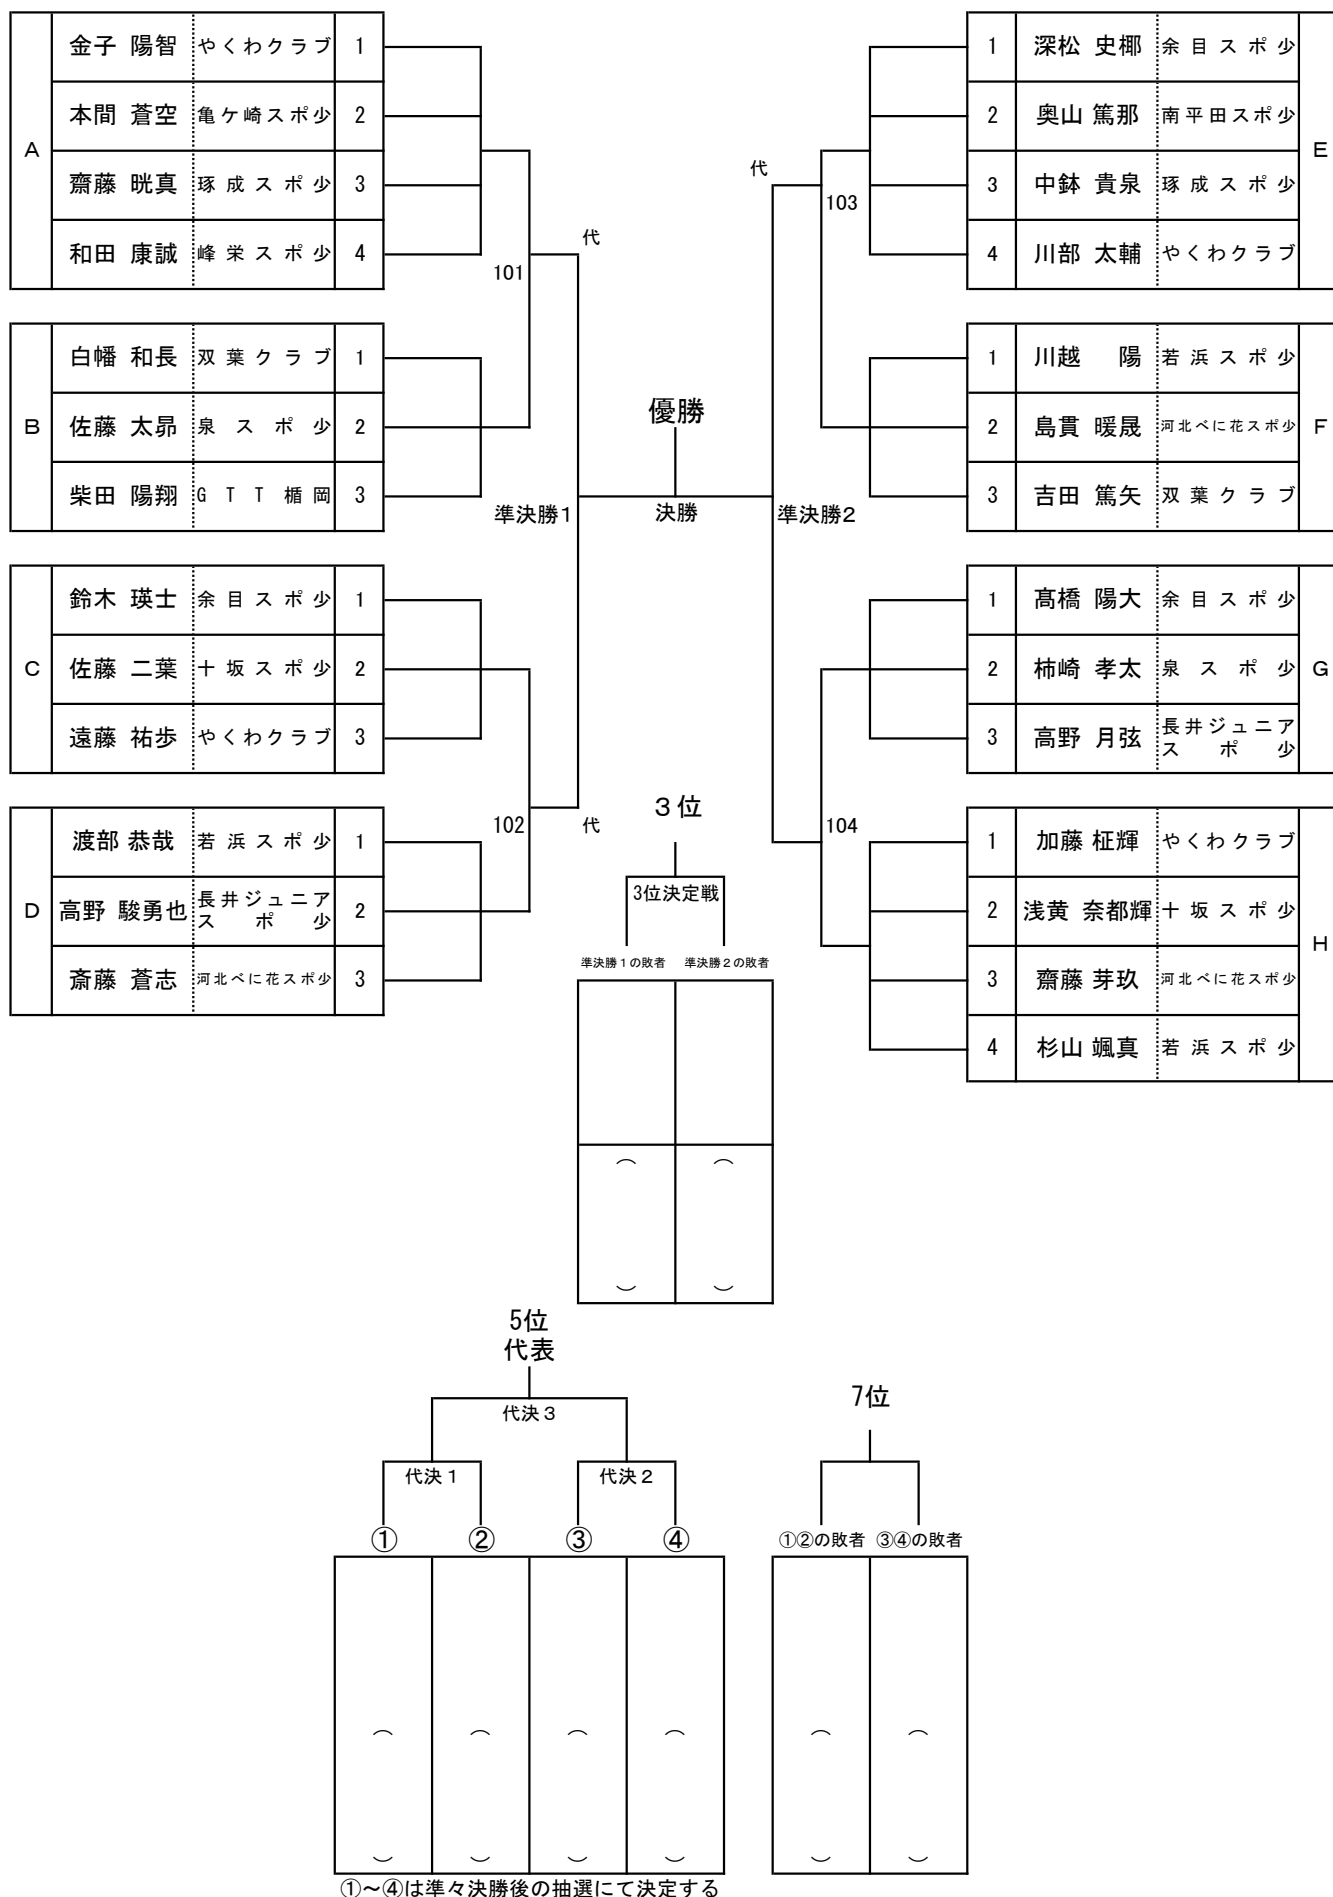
| A | 金子 陽智 | やくわクラブ | 1 |
|---|---|---|---|
| | 本間 蒼空 | 亀ケ崎スポ少 | 2 |
| | 齋藤 晄真 | 琢成スポ少 | 3 |
| | 和田 康誠 | 峰栄スポ少 | 4 |

| B | 白幡 和長 | 双葉クラブ | 1 |
|---|---|---|---|
| | 佐藤 太昴 | 泉スポ少 | 2 |
| | 柴田 陽翔 | GTT楯岡 | 3 |

| C | 鈴木 瑛士 | 余目スポ少 | 1 |
|---|---|---|---|
| | 佐藤 二葉 | 十坂スポ少 | 2 |
| | 遠藤 祐歩 | やくわクラブ | 3 |

| D | 渡部 恭哉 | 若浜スポ少 | 1 |
|---|---|---|---|
| | 高野 駿勇也 | 長井ジュニアスポ少 | 2 |
| | 斎藤 蒼志 | 河北べに花スポ少 | 3 |

101 代
102 代
準決勝1
優勝
決勝
準決勝2
代
103
104

| 1 | 深松 史椰 | 余目スポ少 | E |
|---|---|---|---|
| 2 | 奥山 篤那 | 南平田スポ少 | |
| 3 | 中鉢 貴泉 | 琢成スポ少 | |
| 4 | 川部 太輔 | やくわクラブ | |

| 1 | 川越 陽 | 若浜スポ少 | F |
|---|---|---|---|
| 2 | 島貫 暖晟 | 河北べに花スポ少 | |
| 3 | 吉田 篤矢 | 双葉クラブ | |

| 1 | 髙橋 陽大 | 余目スポ少 | G |
|---|---|---|---|
| 2 | 柿崎 孝太 | 泉スポ少 | |
| 3 | 高野 月弦 | 長井ジュニアスポ少 | |

| 1 | 加藤 柾輝 | やくわクラブ | H |
|---|---|---|---|
| 2 | 浅黄 奈都輝 | 十坂スポ少 | |
| 3 | 齋藤 芽玖 | 河北べに花スポ少 | |
| 4 | 杉山 颯真 | 若浜スポ少 | |

3位
3位決定戦
準決勝1の敗者 準決勝2の敗者

5位
代表
代決3
代決1 代決2
① ② ③ ④
①～④は準々決勝後の抽選にて決定する

7位
①②の敗者 ③④の敗者